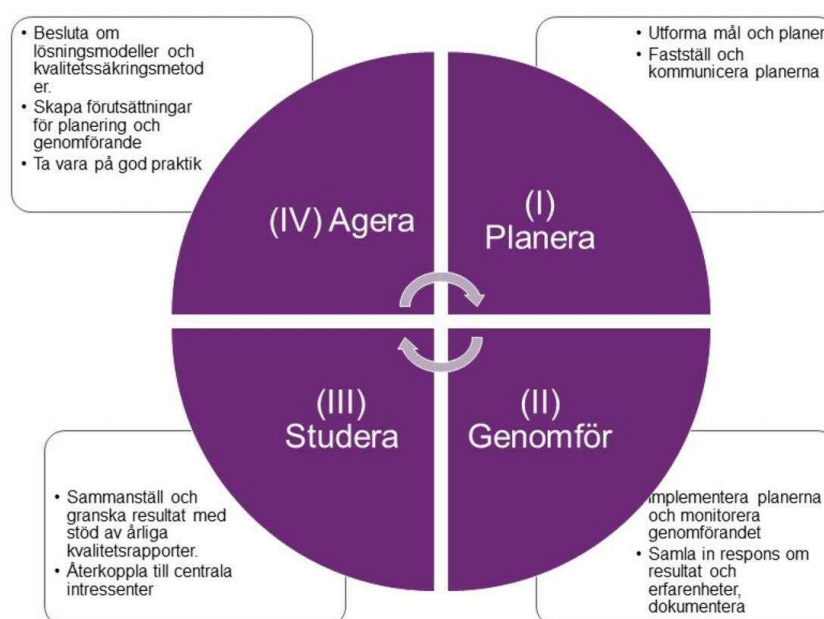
• Besluta om lösningsmodeller och kvalitetssäkringsmetod er.
• Skapa förutsättningar för planering och genomförande
• Ta vara på god praktik

• Utforma mål och planer
• Fastställ och kommunicera planerna

(IV) Agera

(I) Planera

(III) Studera

(II) Genomför

• Sammanställ och granska resultat med stöd av årliga kvalitetsrapporter.
• Återkoppla till centrala intressenter

• Implementera planerna och monitorera genomförandet
• Samla in respons om resultat och erfarenheter, dokumentera